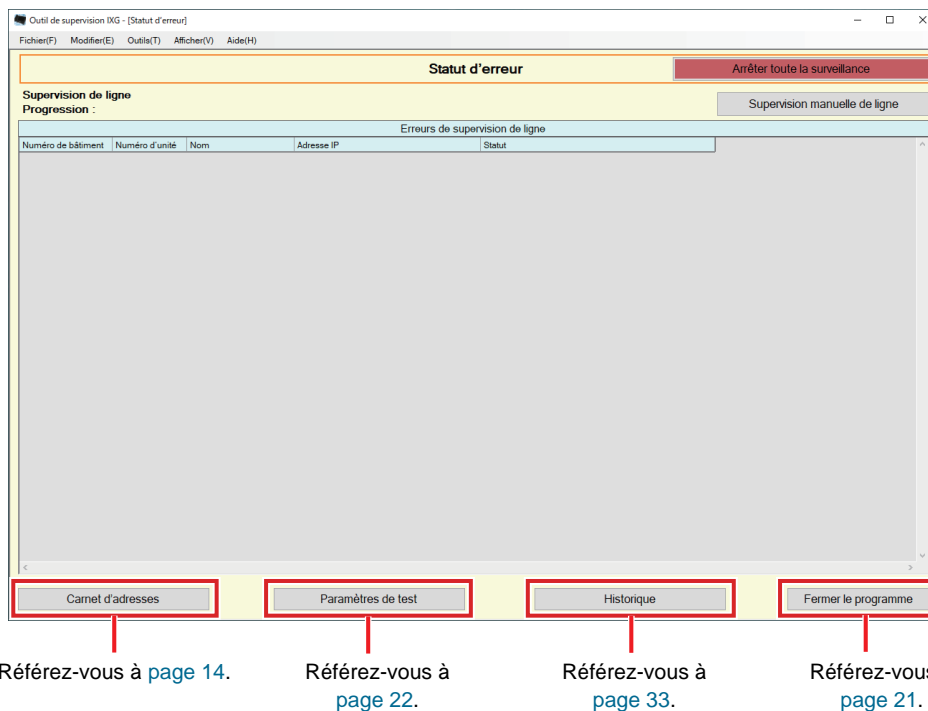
Outil de supervision IXG - [Statut d'erreur]

Fichier(F) Modifier(E) Outils(T) Afficher(V) Aide(H)

Statut d'erreur

Arrêter toute la surveillance

Supervision de ligne
Progression :

Supervision manuelle de ligne

Erreurs de supervision de ligne

| Numéro de bâtiment | Numéro d'unité | Nom | Adresse IP | Statut |
|---|---|---|---|---|

Carnet d'adresses

Paramètres de test

Historique

Fermer le programme

Référez-vous à page 14.

Référez-vous à page 22.

Référez-vous à page 33.

Référez-vous page 21.